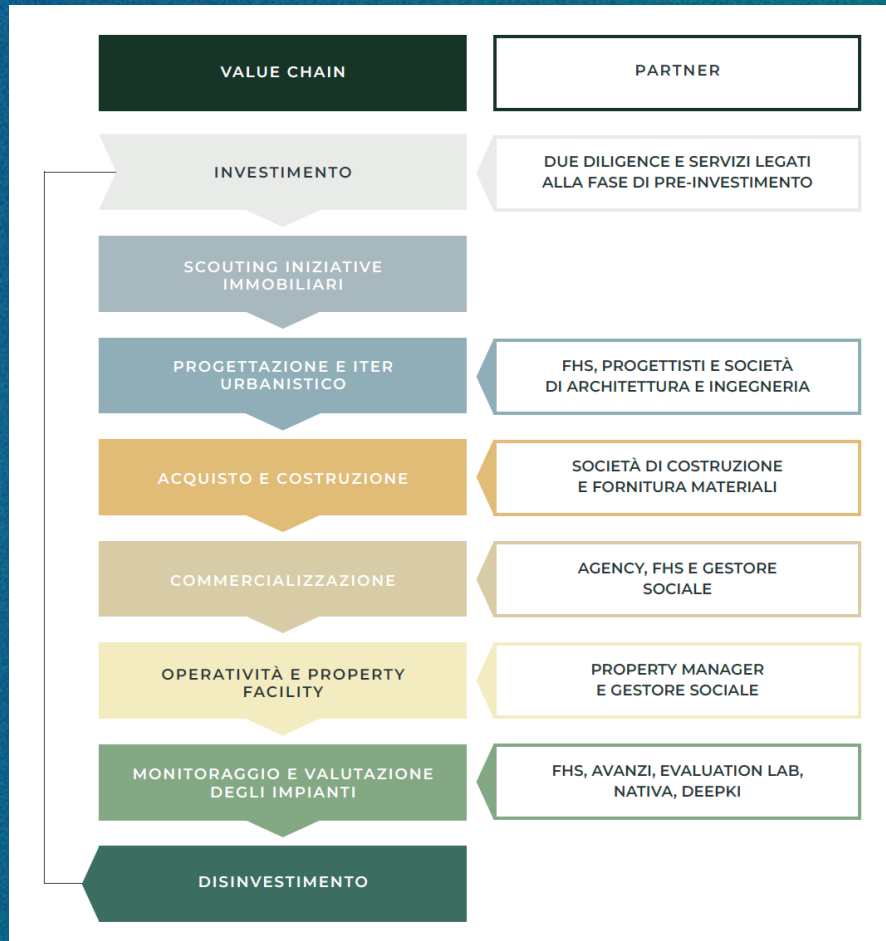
VALUE CHAIN

PARTNER

INVESTIMENTO

DUE DILIGENCE E SERVIZI LEGATI ALLA FASE DI PRE-INVESTIMENTO

SCOUTING INIZIATIVE IMMOBILIARI

PROGETTAZIONE E ITER URBANISTICO

FHS, PROGETTISTI E SOCIETÀ DI ARCHITETTURA E INGEGNERIA

ACQUISTO E COSTRUZIONE

SOCIETÀ DI COSTRUZIONE E FORNITURA MATERIALI

COMMERCIALIZZAZIONE

AGENCY, FHS E GESTORE SOCIALE

OPERATIVITÀ E PROPERTY FACILITY

PROPERTY MANAGER E GESTORE SOCIALE

MONITORAGGIO E VALUTAZIONE DEGLI IMPIANTI

FHS, AVANZI, EVALUATION LAB, NATIVA, DEEPKI

DISINVESTIMENTO